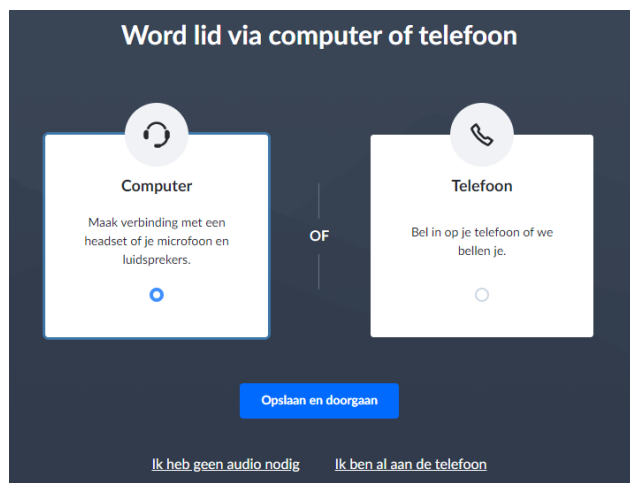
Word lid via computer of telefoon

Computer

Maak verbinding met een headset of je microfoon en luidsprekers.

OF

Telefoon

Bel in op je telefoon of we bellen je.

Opslaan en doorgaan

Ik heb geen audio nodig

Ik ben al aan de telefoon